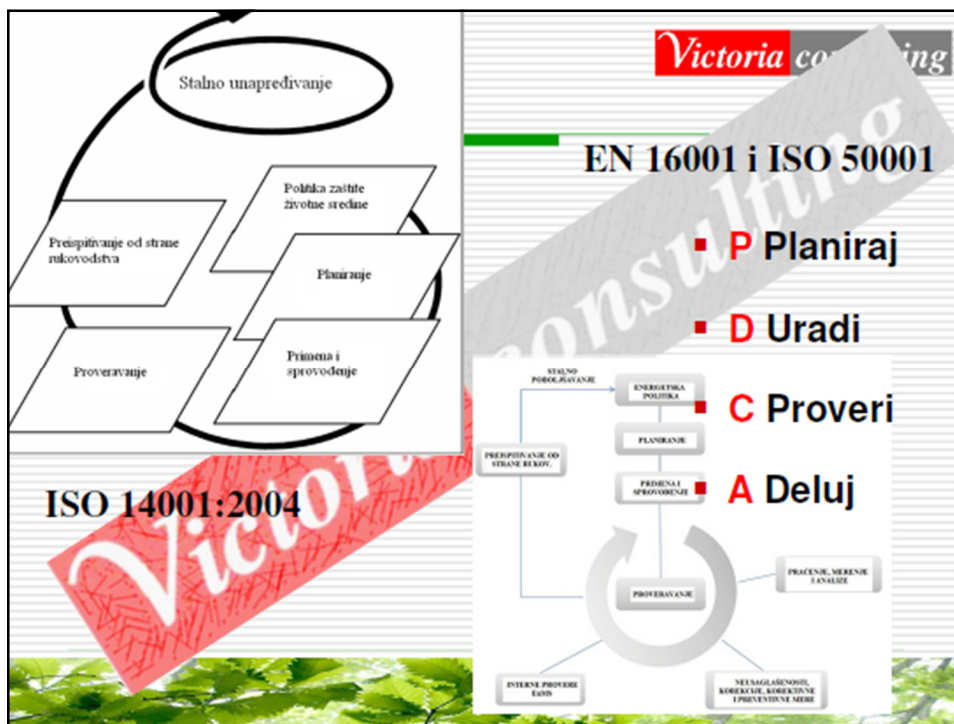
Stalno unapređivanje

Politika zaštite životne sredine

Preispitivanje od strane rukovodstva

Planiranje

Proveravanje

Primena i sprovođenje

Victoria consulting

EN 16001 i ISO 50001

P Planiraj

D Uradi

C Proveri

A Deluj

STALNO POBOLJŠAVANJE

ENERGETSKA POLITIKA

PLANIRANJE

PREISPITIVANJE OD STRANE RUKOV.

PRIMENA I SPROVOĐENJE

PRAĆENJE, MERENJE I ANALIZE

PROVERAVANJE

INTERNE PROVERE EnMS

NEUSAGLAŠENOSTI, KOREKCIJE, KOREKTIVNE I PREVENTIVNE MERE

ISO 14001:2004

Victoria consulting